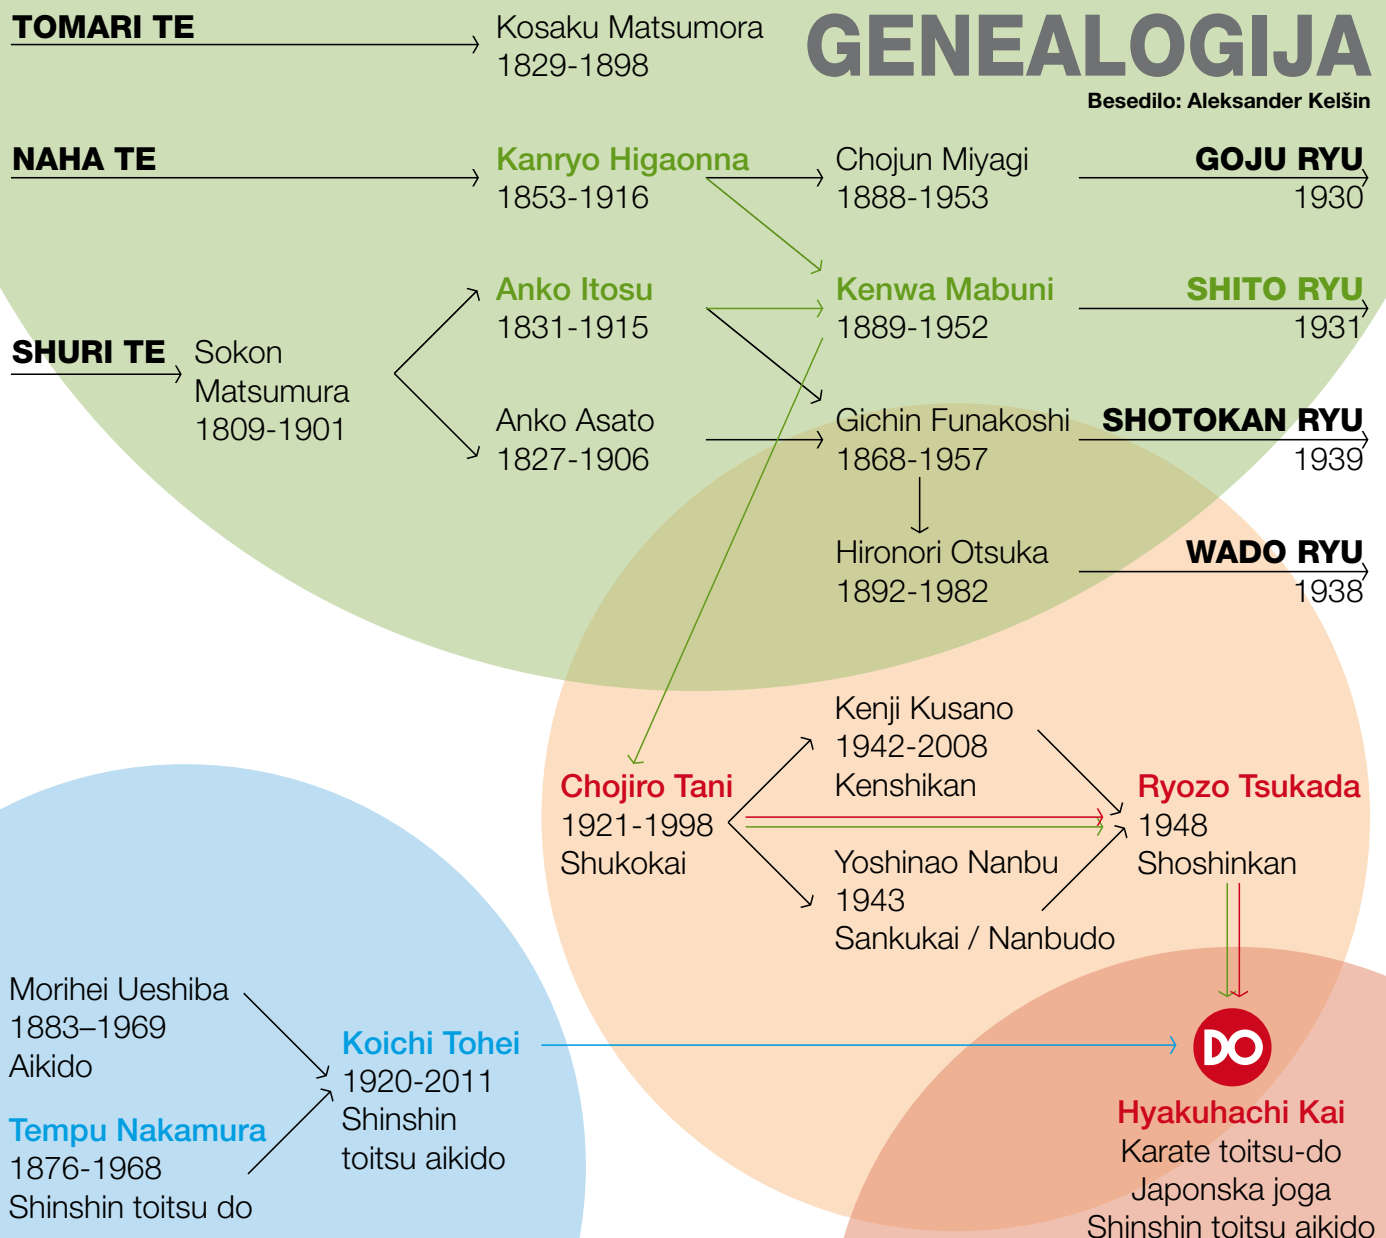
GENEALOGIJA
Besedilo: Aleksander Kelšin

TOMARI TE

Kosaku Matsumora
1829-1898

NAHA TE

Kanryo Higaonna
1853-1916

Chojun Miyagi
1888-1953

GOJU RYU
1930

SHURI TE

Sokon Matsumura
1809-1901

Anko Itosu
1831-1915

Kenwa Mabuni
1889-1952

SHITO RYU
1931

Anko Asato
1827-1906

Gichin Funakoshi
1868-1957

SHOTOKAN RYU
1939

Hironori Otsuka
1892-1982

WADO RYU
1938

Chojiro Tani
1921-1998
Shukokai

Kenji Kusano
1942-2008
Kenshikan

Yoshinao Nanbu
1943
Sankukai / Nanbudo

Ryozo Tsukada
1948
Shoshinkan

Morihei Ueshiba
1883–1969
Aikido

Tempu Nakamura
1876-1968
Shinshin toitsu do

Koichi Tohei
1920-2011
Shinshin
toitsu aikido

DO

Hyakuhachi Kai
Karate toitsu-do
Japonska joga
Shinshin toitsu aikido